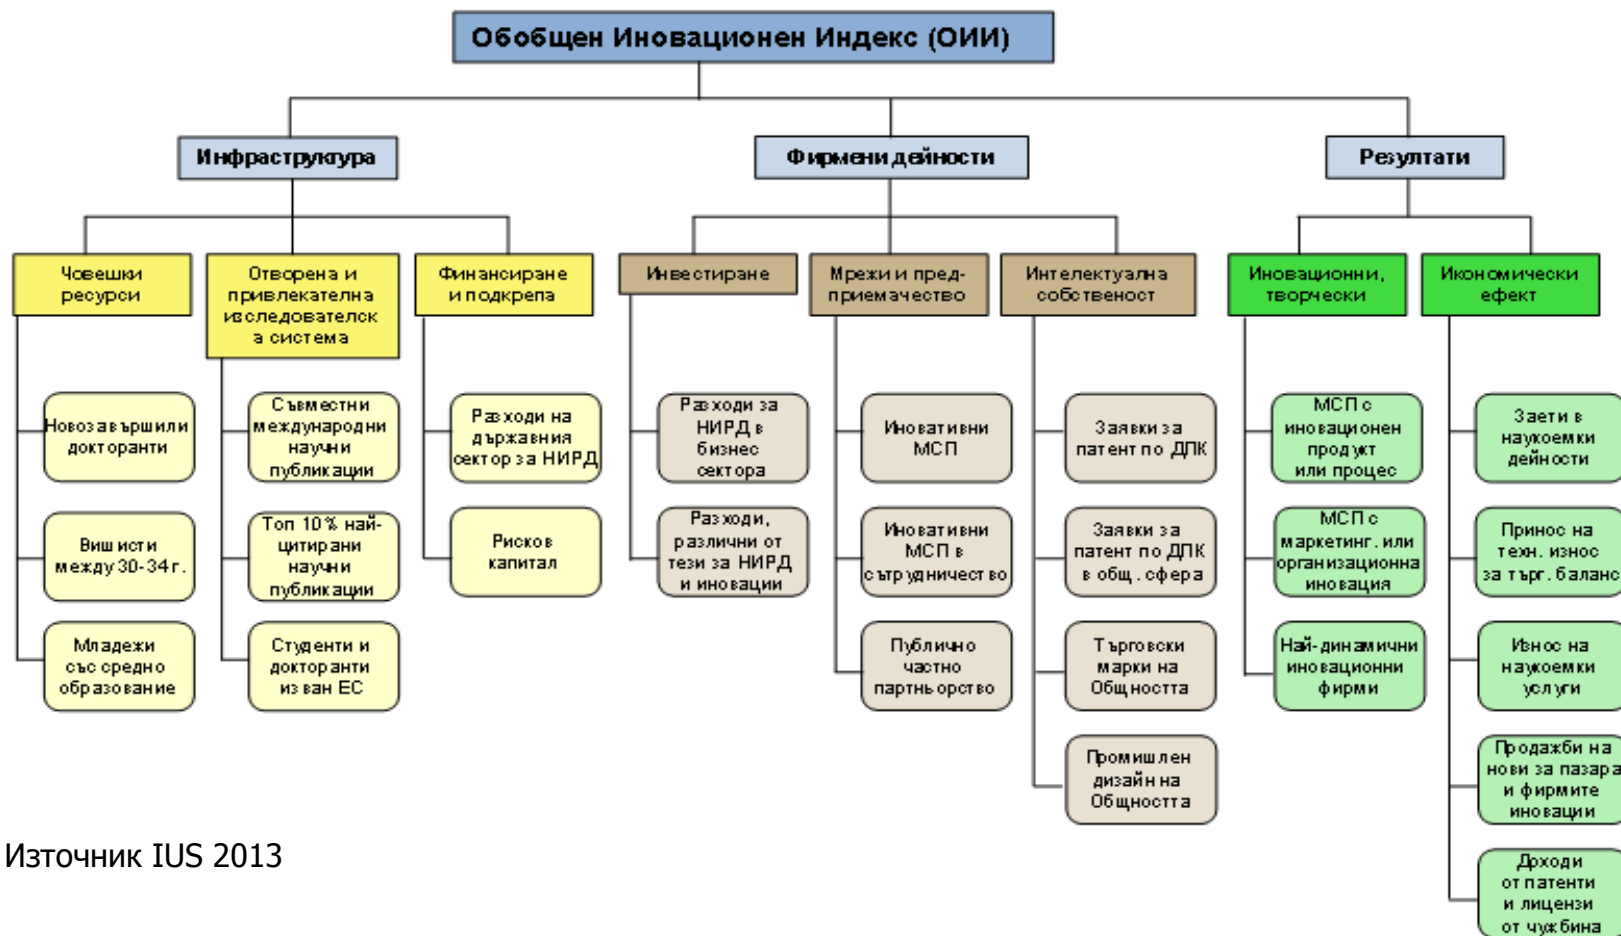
Обобщен Иновационен Индекс (ОИИ)

Инфраструктура

Фирмени дейности

Резултати

Човешки ресурси

Отворена и привлекателна изследователска система

Финансиране и подкрепа

Инвестиране

Мрежи и предприемачество

Интелектуална собственост

Иновационни, творчески

Икономически ефект

Новозавършили докторанти

Висшисти между 30-34 г.

Младежи със средно образование

Съвместни международни научни публикации

Топ 10% най-цитирани научни публикации

Студенти и докторанти извън ЕС

Разходи на държавния сектор за НИРД

Рисков капитал

Разходи за НИРД в бизнес сектора

Разходи, различни от тези за НИРД и иновации

Иновативни МСП

Иновативни МСП в сътрудничество

Публично частно партньорство

Заявки за патент по ДПК

Заявки за патент по ДПК в общ. сфера

Търговски марки на Общността

Промишлен дизайн на Общността

МСП с иновационен продукт или процес

МСП с маркетинг. или организационна иновация

Най-динамични иновационни фирми

Заети в наукоемки дейности

Принос на техн. износ за търг. баланс

Износ на наукоемки услуги

Продажби на нови за пазара и фирмите иновации

Доходи от патенти и лицензи от чужбина

Източник IUS 2013